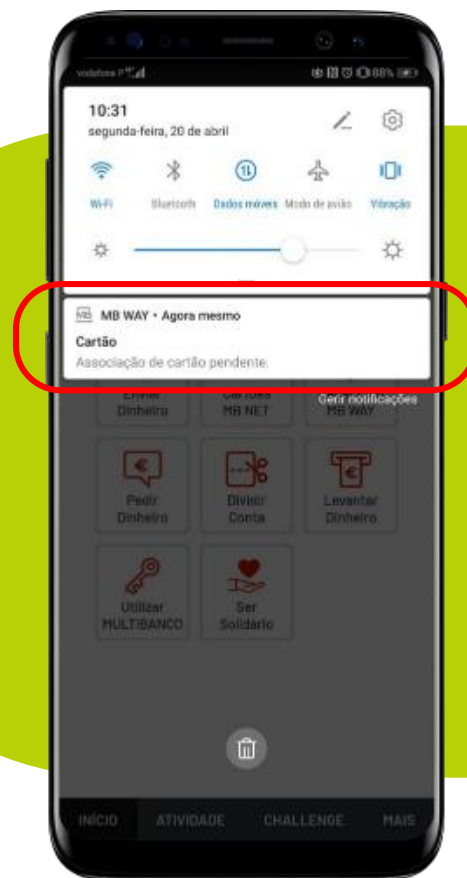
vodafone P

10:31
segunda-feira, 20 de abril

Wi-Fi
Bluetooth
Dados móveis
Modo de avião
Vibração

MB WAY • Agora mesmo
Cartão
Associação de cartão pendente.

Enviar Dinheiro
Cartões MB NET
MB WAY
Gerir notificações

Pedir Dinheiro
Dividir Conta
Levantar Dinheiro

Utilizar MULTIBANCO
Ser Solidário

INÍCIO
ATIVIDADE
CHALLENGE
MAIS